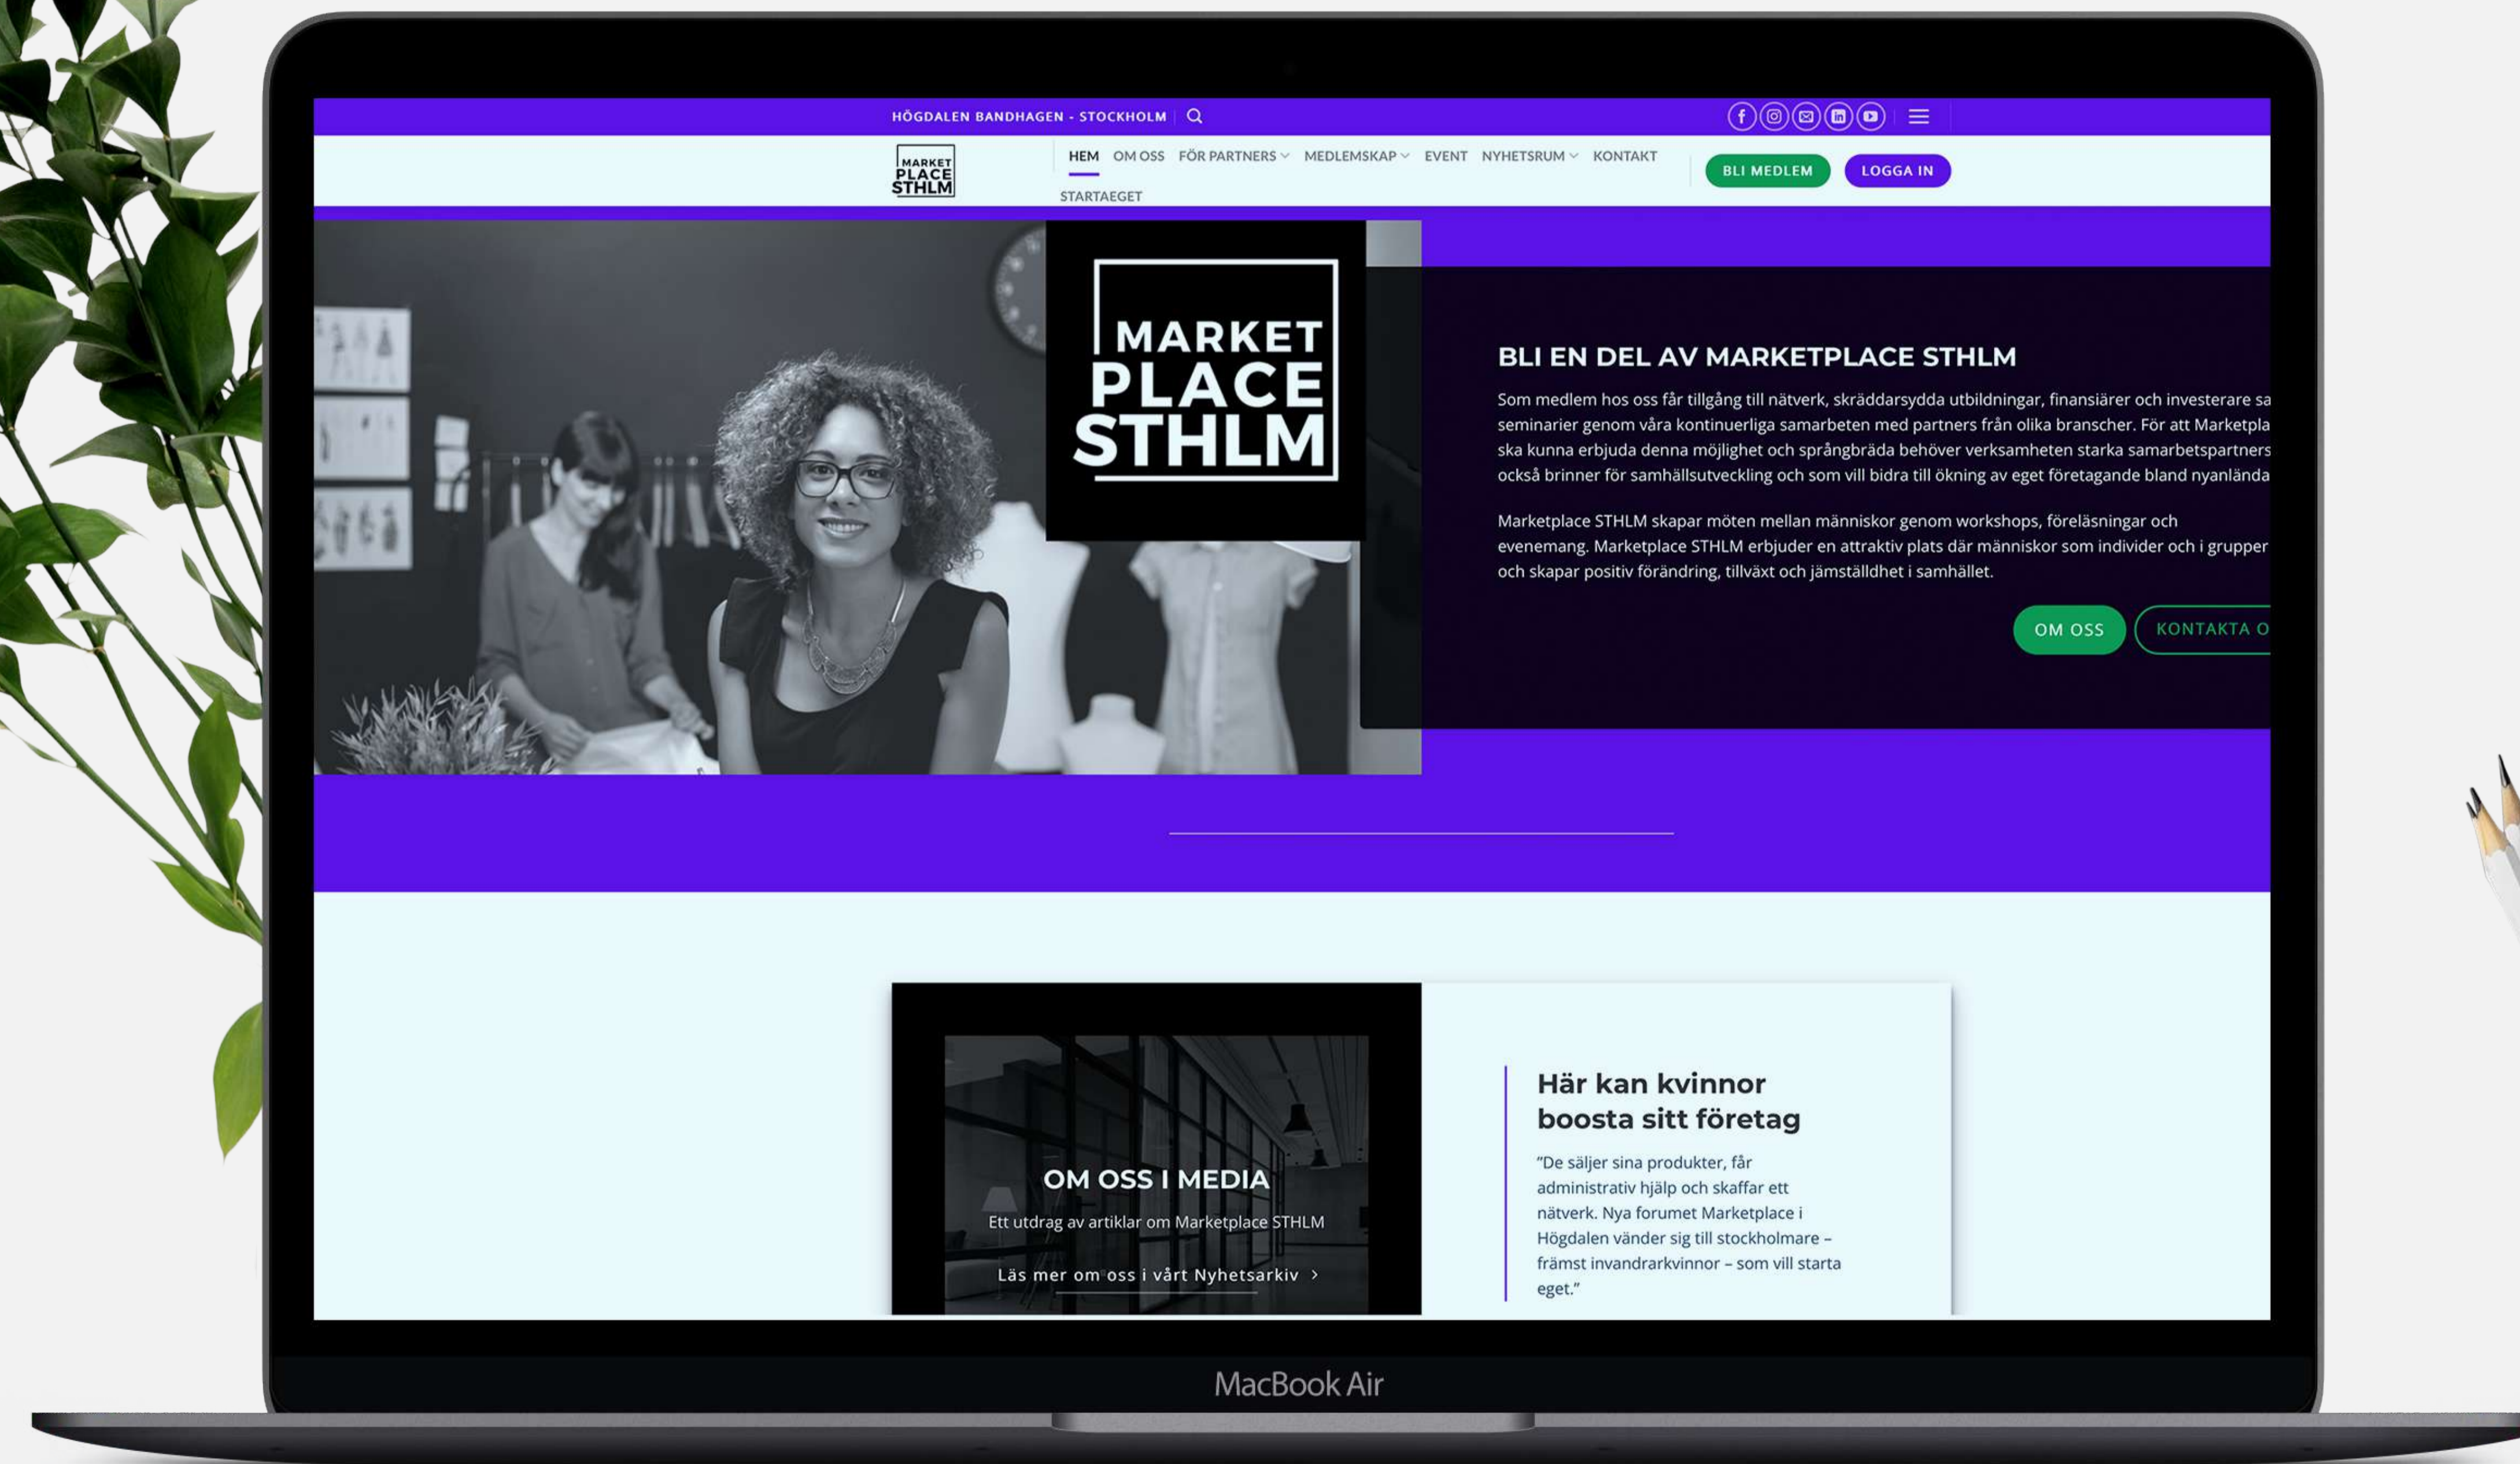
HÖGDALEN BANDHAGEN - STOCKHOLM

MARKET PLACE STHLM

HEM OM OSS FÖR PARTNERS MEDLEMSKAP EVENT NYHETSRUM KONTAKT STARTAEGET

BLI MEDLEM LOGGA IN

MARKET PLACE STHLM

BLI EN DEL AV MARKETPLACE STHLM

Som medlem hos oss får tillgång till nätverk, skräddarsydda utbildningar, finansiärer och investerare sa seminarier genom våra kontinuerliga samarbeten med partners från olika branscher. För att Marketpla ska kunna erbjuda denna möjlighet och språngbräda behöver verksamheten starka samarbetspartners också brinner för samhällsutveckling och som vill bidra till ökning av eget företagande bland nyanlända

Marketplace STHLM skapar möten mellan människor genom workshops, föreläsningar och evenemang. Marketplace STHLM erbjuder en attraktiv plats där människor som individer och i grupper och skapar positiv förändring, tillväxt och jämställdhet i samhället.

OM OSS KONTAKTA O

OM OSS I MEDIA

Ett utdrag av artiklar om Marketplace STHLM

Läs mer om oss i vårt Nyhetsarkiv >

Här kan kvinnor boosta sitt företag

"De säljer sina produkter, får administrativ hjälp och skaffar ett nätverk. Nya forumet Marketplace i Högdalen vänder sig till stockholmare – främst invandrarkvinnor – som vill starta eget."

MacBook Air